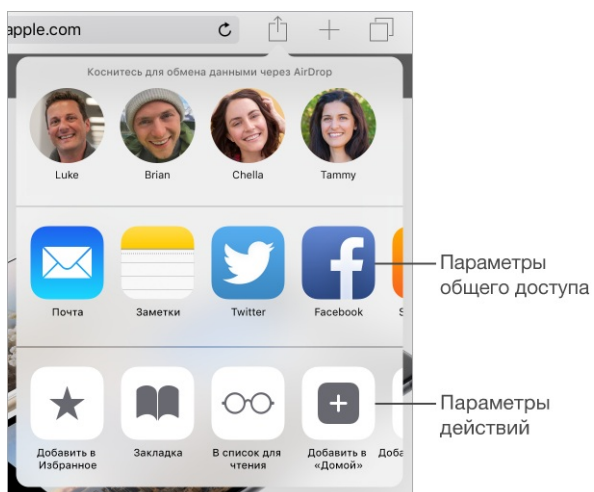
apple.com

Коснитесь для обмена данными через AirDrop

Luke
Brian
Chella
Tammy

Почта
Заметки
Twitter
Facebook
S

Параметры общего доступа

Добавить в Избранное
Закладка
В список для чтения
Добавить в «Домой»
Доба

Параметры действий